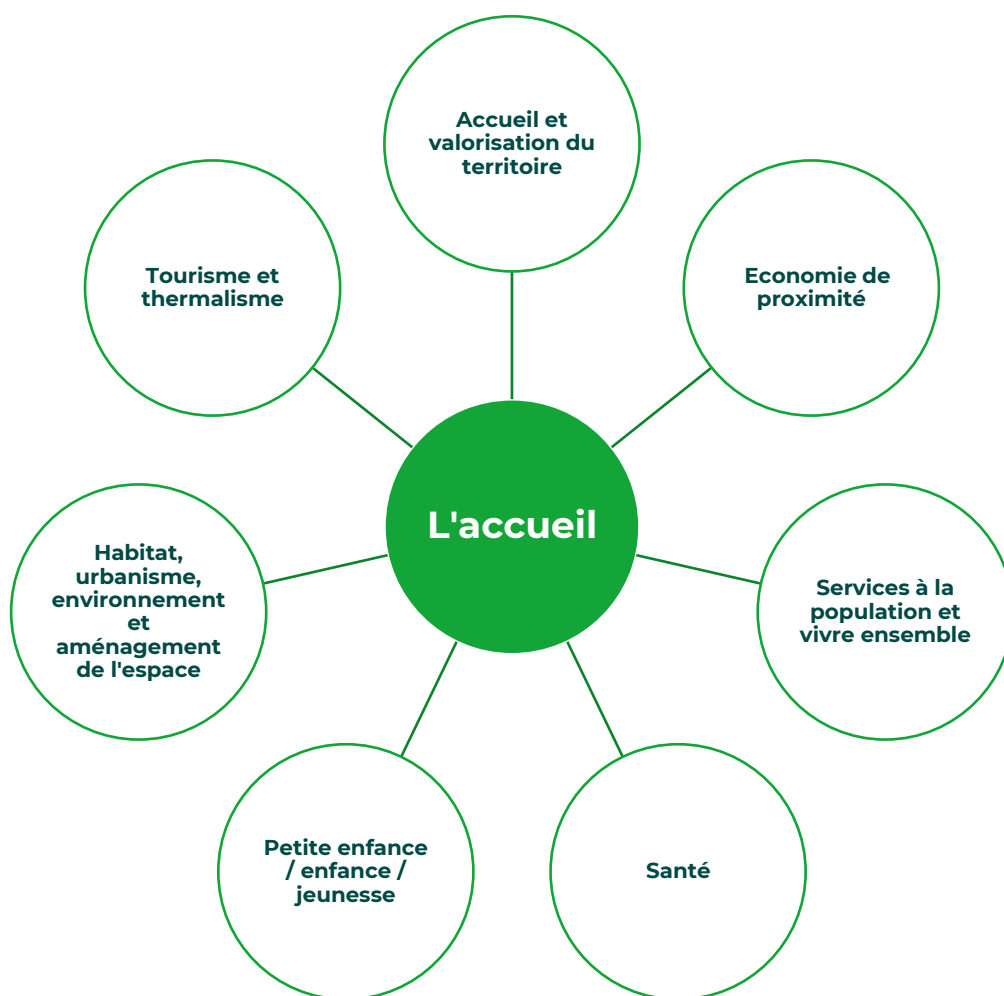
Accueil et valorisation du territoire

Tourisme et thermalisme

Economie de proximité

L'accueil

Habitat, urbanisme, environnement et aménagement de l'espace

Services à la population et vivre ensemble

Petite enfance / enfance / jeunesse

Santé